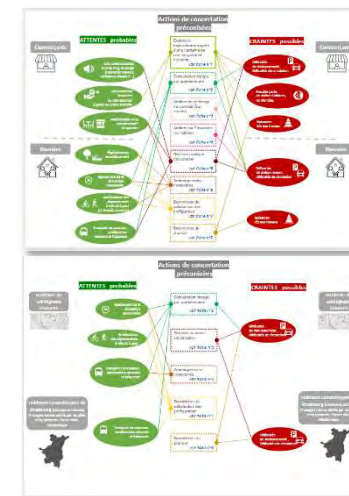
Actions de concertation préconisées

ATTENTES probables

CRAINTES possibles

Commerçants

Commerçants

Riverains

Riverains

voir fiche n°1

voir fiche n°2

voir fiche n°3

voir fiche n°4

voir fiche n°5

voir fiche n°6

voir fiche n°7

voir fiche n°8

Actions de concertation préconisées

ATTENTES probables

CRAINTES possibles

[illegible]